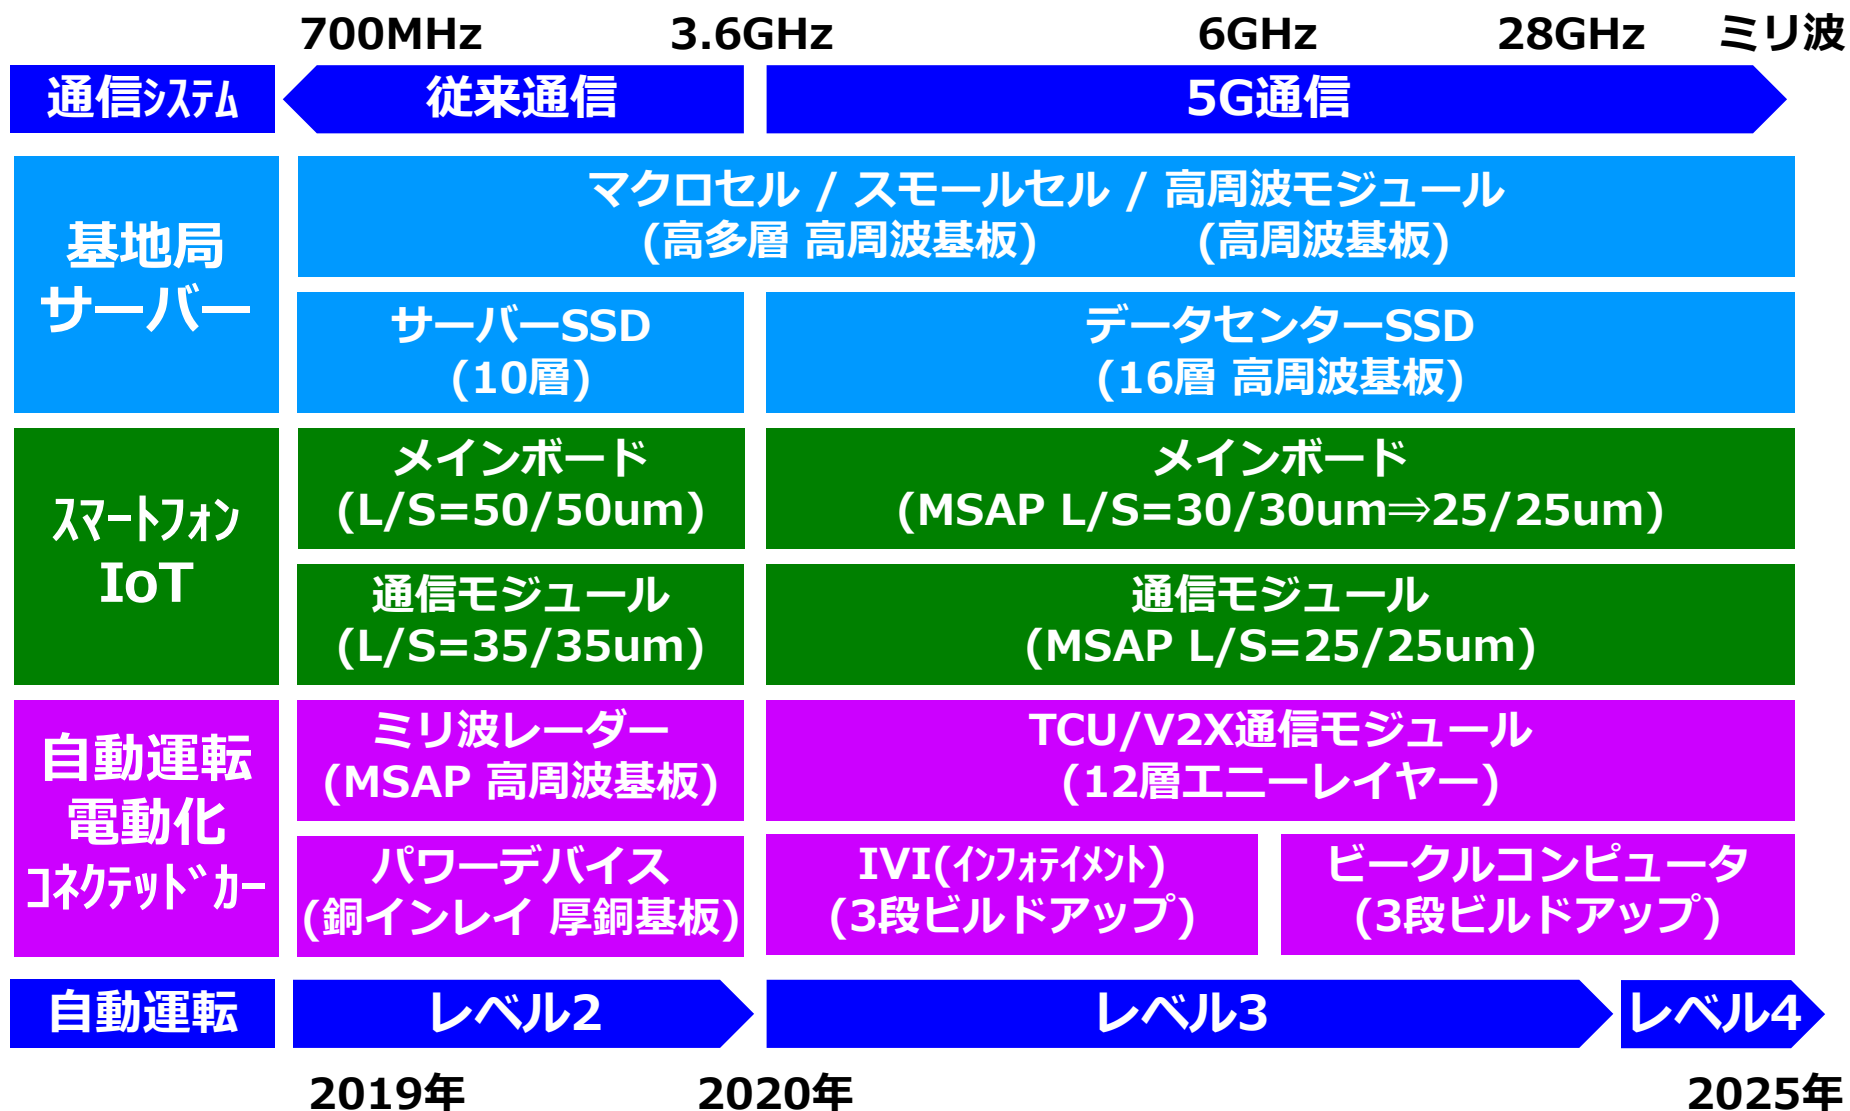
700MHz 3.6GHz 6GHz 28GHz ミリ波

| 通信ｼｽﾃﾑ | 従来通信 | 5G通信 | |
|---|---|---|---|
| 基地局 サーバー | マクロセル / スモールセル / 高周波モジュール (高多層 高周波基板) (高周波基板) | | |
| | サーバーSSD (10層) | データセンターSSD (16層 高周波基板) | |
| ｽﾏｰﾄﾌｫﾝ IoT | メインボード (L/S=50/50um) | メインボード (MSAP L/S=30/30um⇒25/25um) | |
| | 通信モジュール (L/S=35/35um) | 通信モジュール (MSAP L/S=25/25um) | |
| 自動運転 電動化 ｺﾈｸﾃｯﾄﾞｶｰ | ミリ波レーダー (MSAP 高周波基板) | TCU/V2X通信モジュール (12層エニーレイヤー) | |
| | パワーデバイス (銅インレイ 厚銅基板) | IVI(ｲﾝﾌｫﾃｲﾒﾝﾄ) (3段ビルドアップ) | ビークルコンピュータ (3段ビルドアップ) |
| 自動運転 | レベル2 | レベル3 | レベル4 |

2019年 2020年 2025年